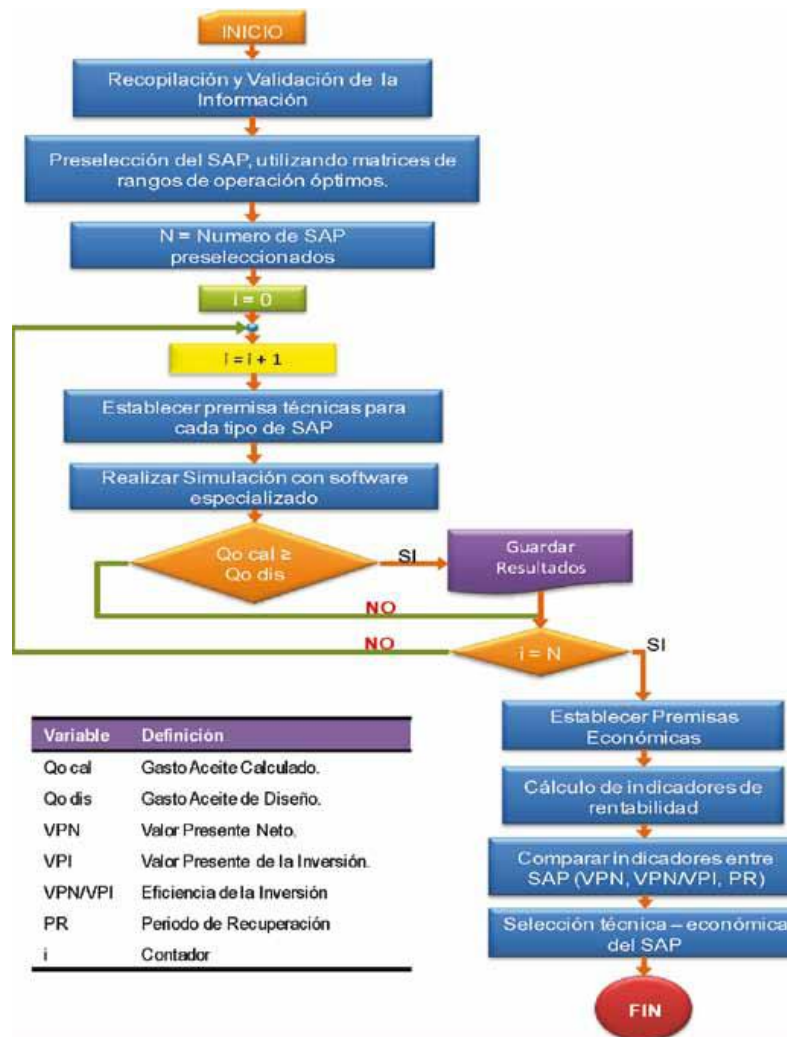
INICIO

Recopilación y Validación de la Información

Preselección del SAP, utilizando matrices de rangos de operación óptimos.

N = Numero de SAP preseleccionados

i = 0

i = i + 1

Establecer premisa técnicas para cada tipo de SAP

Realizar Simulación con software especializado

Qo cal ≥ Qo dis

SI

Guardar Resultados

NO

NO

i = N

SI

Establecer Premisas Económicas

Cálculo de indicadores de rentabilidad

Comparar indicadores entre SAP (VPN, VPN/VPI, PR)

Selección técnica – económica del SAP

FIN

| Variable | Definición |
|---|---|
| Qo cal | Gasto Aceite Calculado. |
| Qo dis | Gasto Aceite de Diseño. |
| VPN | Valor Presente Neto. |
| VPI | Valor Presente de la Inversión. |
| VPN/VPI | Eficiencia de la Inversión |
| PR | Periodo de Recuperación |
| i | Contador |